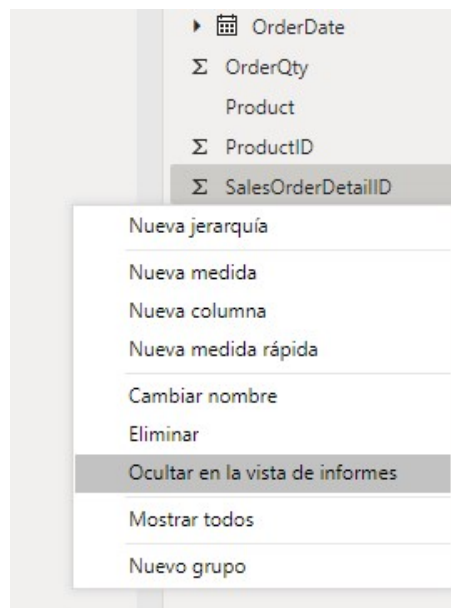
OrderDate
Σ OrderQty
Product
Σ ProductID
Σ SalesOrderDetailID

Nueva jerarquía

Nueva medida
Nueva columna
Nueva medida rápida

Cambiar nombre
Eliminar
Ocultar en la vista de informes

Mostrar todos

Nuevo grupo